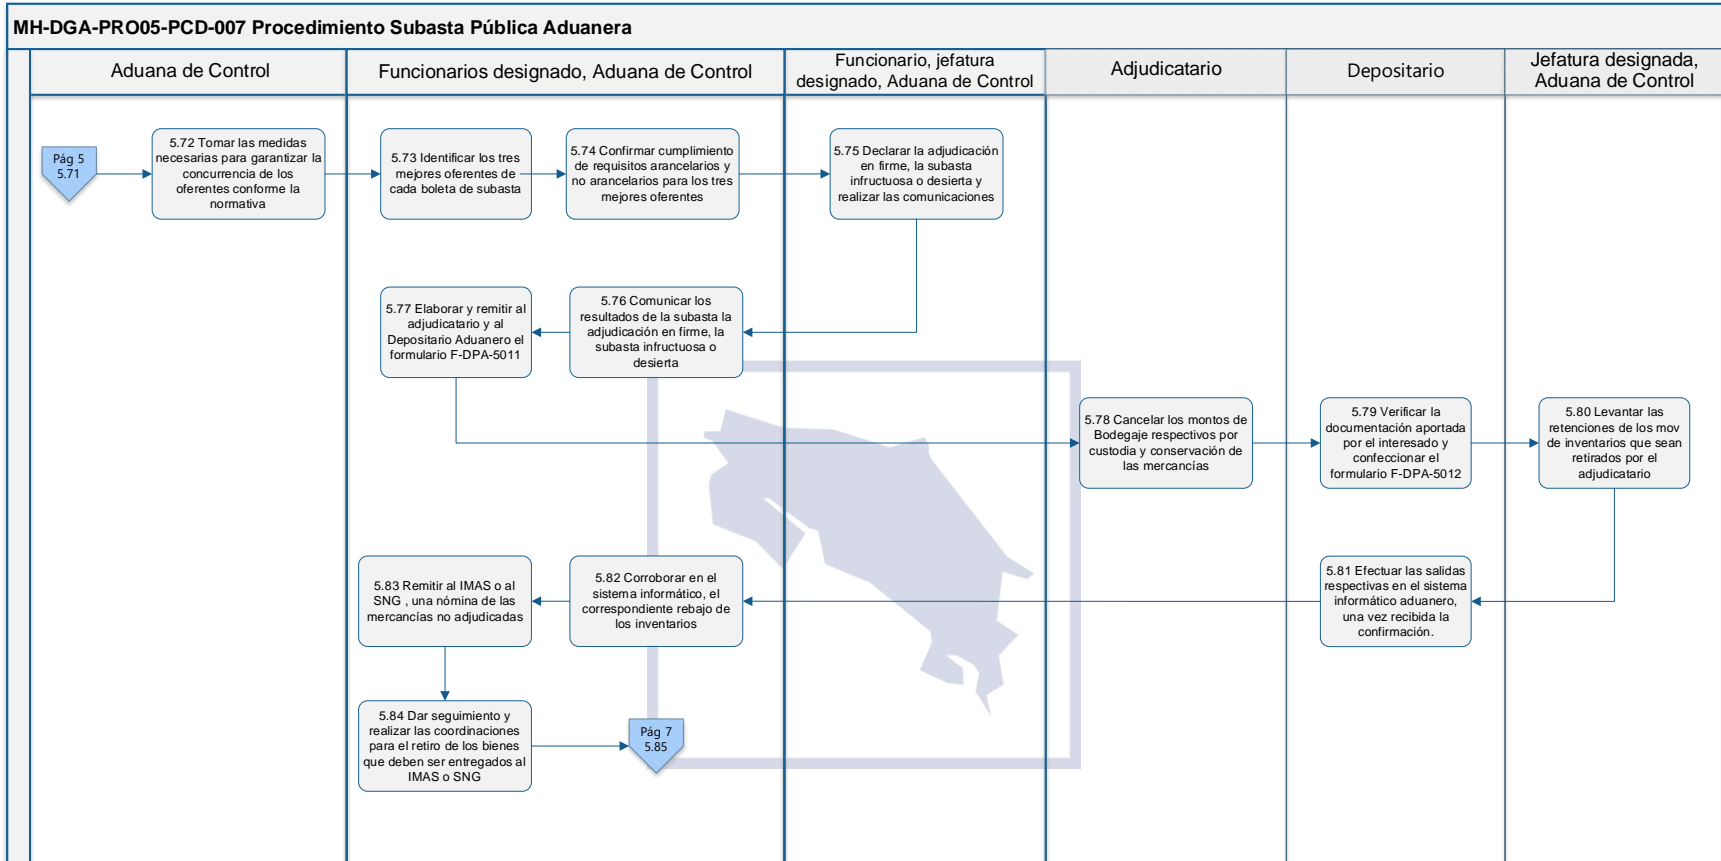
MH-DGA-PRO05-PCD-007 Procedimiento Subasta Pública Aduanera

Aduana de Control

Funcionarios designado, Aduana de Control

Funcionario, jefatura designado, Aduana de Control

Adjudicatario

Depositario

Jefatura designada, Aduana de Control

Pág 5
5.71

5.72 Tomar las medidas necesarias para garantizar la concurrencia de los oferentes conforme la normativa

5.73 Identificar los tres mejores oferentes de cada boleta de subasta

5.74 Confirmar cumplimiento de requisitos arancelarios y no arancelarios para los tres mejores oferentes

5.75 Declarar la adjudicación en firme, la subasta infructuosa o desierta y realizar las comunicaciones

5.77 Elaborar y remitir al adjudicatario y al Depositario Aduanero el formulario F-DPA-5011

5.76 Comunicar los resultados de la subasta la adjudicación en firme, la subasta infructuosa o desierta

5.78 Cancelar los montos de Bodegaje respectivos por custodia y conservación de las mercancías

5.79 Verificar la documentación aportada por el interesado y confeccionar el formulario F-DPA-5012

5.80 Levantar las retenciones de los mov de inventarios que sean retirados por el adjudicatario

5.83 Remitir al IMAS o al SNG , una nómina de las mercancías no adjudicadas

5.82 Corroborar en el sistema informático, el correspondiente rebajo de los inventarios

5.81 Efectuar las salidas respectivas en el sistema informático aduanero, una vez recibida la confirmación.

5.84 Dar seguimiento y realizar las coordinaciones para el retiro de los bienes que deben ser entregados al IMAS o SNG

Pág 7
5.85